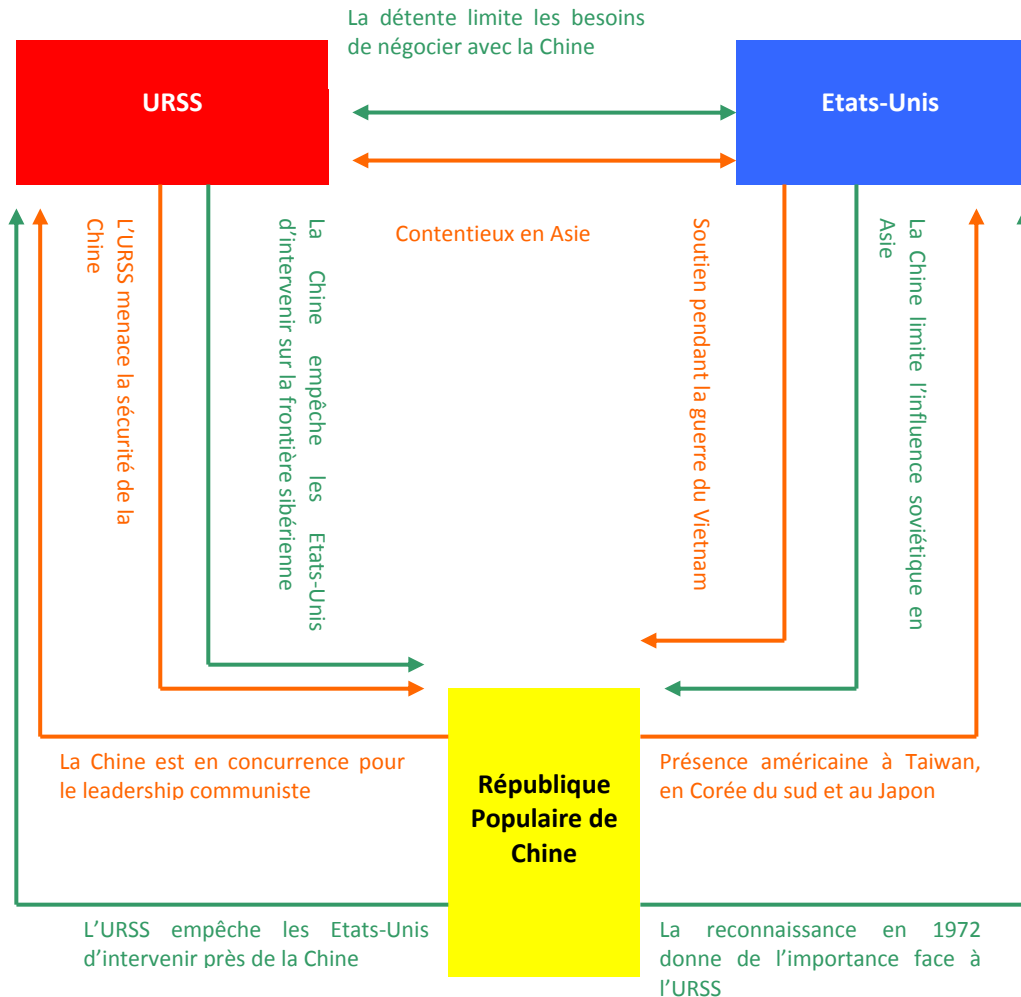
La détente limite les besoins de négocier avec la Chine

URSS

Etats-Unis

Contentieux en Asie

L'URSS menace la sécurité de la Chine

La Chine empêche les Etats-Unis d'intervenir sur la frontière sibérienne

Soutien pendant la guerre du Vietnam

La Chine limite l'influence soviétique en Asie

La Chine est en concurrence pour le leadership communiste

Présence américaine à Taiwan, en Corée du sud et au Japon

République Populaire de Chine

L'URSS empêche les Etats-Unis d'intervenir près de la Chine

La reconnaissance en 1972 donne de l'importance face à l'URSS